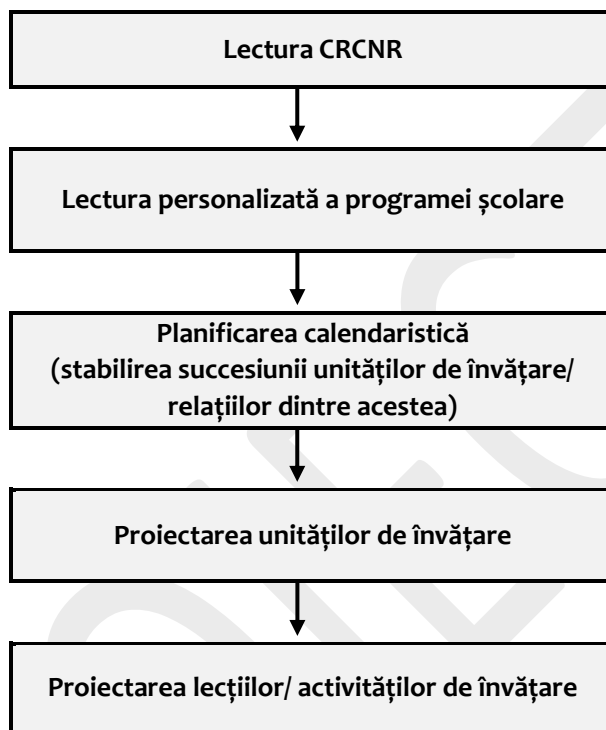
Lectura CRCNR

Lectura personalizată a programei școlare

Planificarea calendaristică
(stabilirea succesiunii unităților de învățare/ relațiilor dintre acestea)

Proiectarea unităților de învățare

Proiectarea lecțiilor/ activităților de învățare